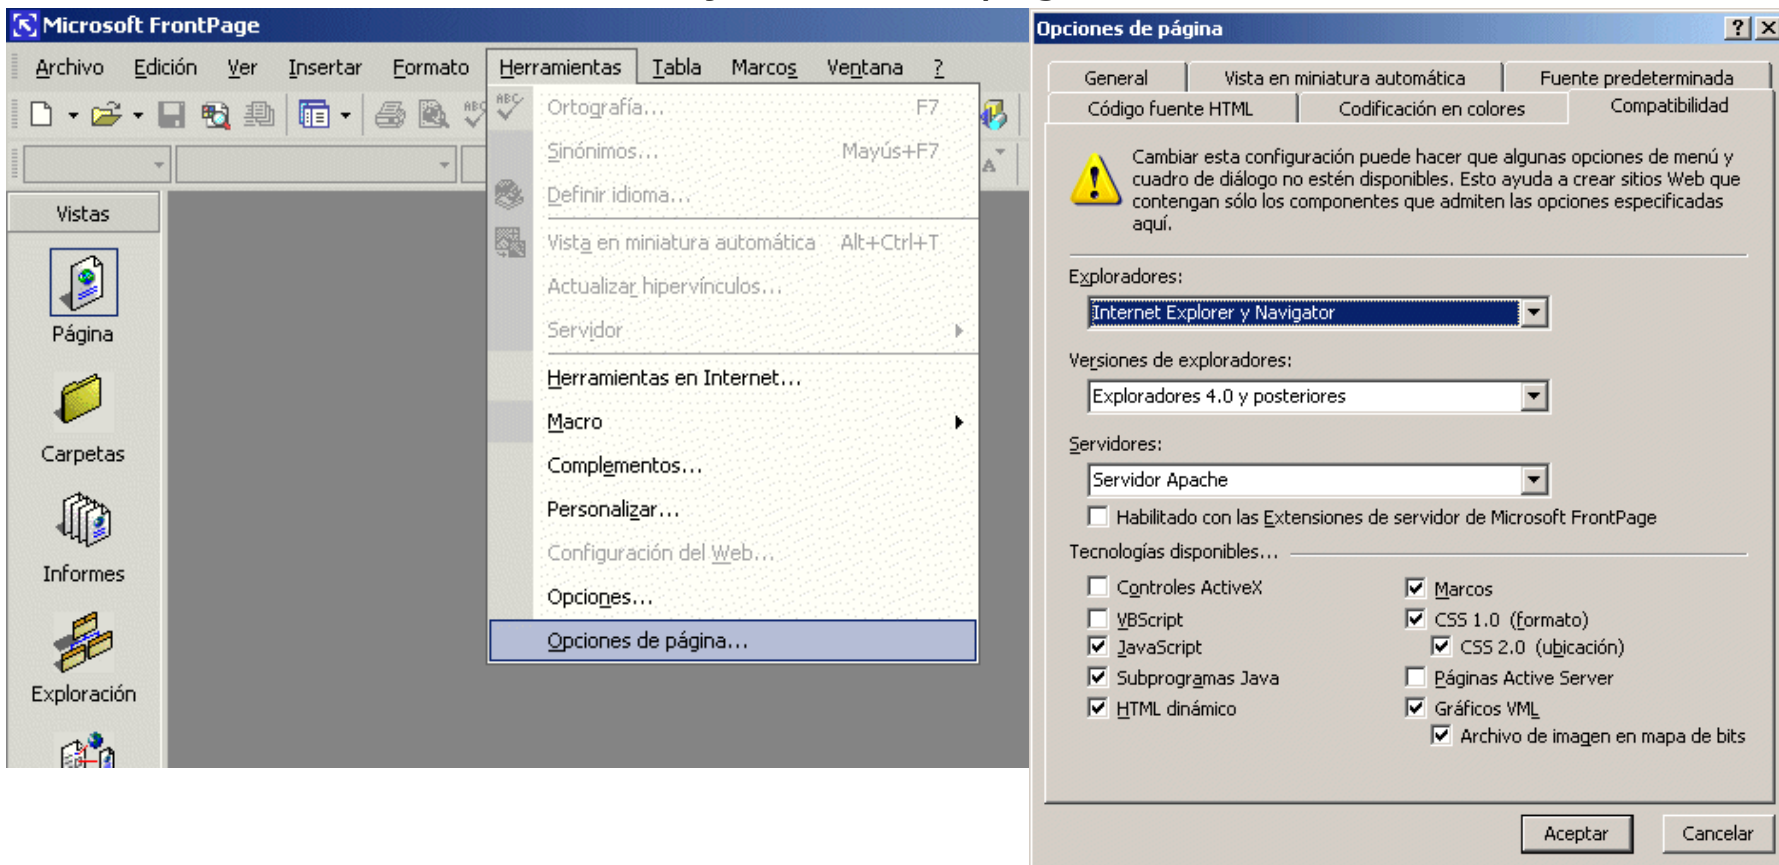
Microsoft FrontPage

Archivo Edición Ver Insertar Formato Herramientas Tabla Marcos Ventana ?

Vistas

Página

Carpetas

Informes

Exploración

Ortografía... F7
Sinónimos... Mayús+F7
Definir idioma...
Vista en miniatura automática Alt+Ctrl+T
Actualizar hipervínculos...
Servidor
Herramientas en Internet...
Macro
Complementos...
Personalizar...
Configuración del Web...
Opciones...
Opciones de página...

Opciones de página

? X

General | Vista en miniatura automática | Fuente predeterminada
Código fuente HTML | Codificación en colores | Compatibilidad

Cambiar esta configuración puede hacer que algunas opciones de menú y cuadro de diálogo no estén disponibles. Esto ayuda a crear sitios Web que contengan sólo los componentes que admiten las opciones especificadas aquí.

Exploradores:
Internet Explorer y Navigator

Versiones de exploradores:
Exploradores 4.0 y posteriores

Servidores:
Servidor Apache

Habilitado con las Extensiones de servidor de Microsoft FrontPage

Tecnologías disponibles...

Controles ActiveX
VBScript
JavaScript
Subprogramas Java
HTML dinámico

Marcos
CSS 1.0 (formato)
CSS 2.0 (ubicación)
Páginas Active Server
Gráficos VML
Archivo de imagen en mapa de bits

Aceptar Cancelar